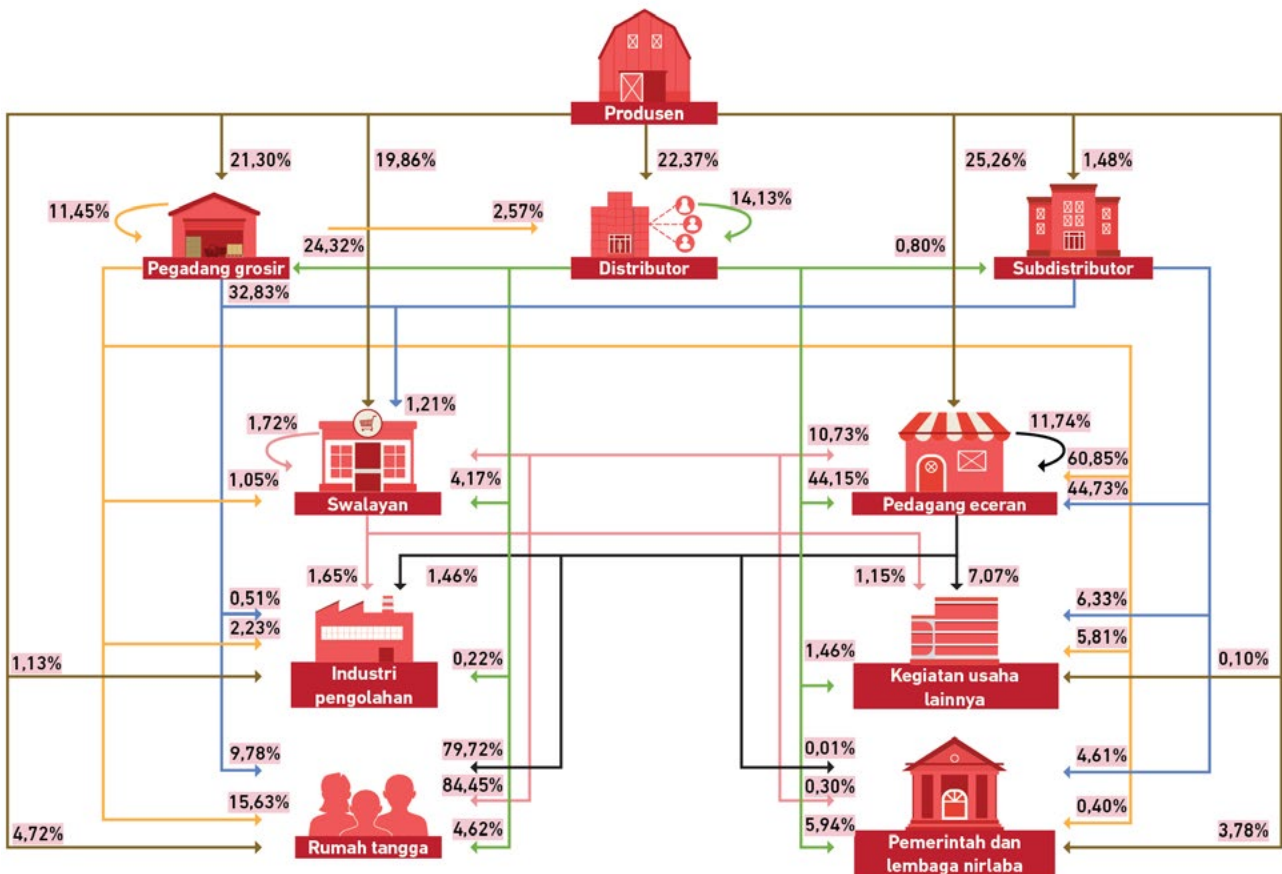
Produsen

21,30%
19,86%
22,37%
25,26%
1,48%

11,45%
Pegadang grosir
24,32%
2,57%
Distributor
14,13%
0,80%
Subdistributor
32,83%

1,21%
1,72%
Swalayan
1,05%
4,17%

10,73%
11,74%
44,15%
Pedagang eceran
60,85%
44,73%

1,65%
1,46%
0,51%
2,23%
Industri pengolahan
0,22%
1,13%

1,15%
7,07%
6,33%
5,81%
1,46%
Kegiatan usaha lainnya
0,10%

9,78%
79,72%
15,63%
84,45%
4,72%
Rumah tangga
4,62%

0,01%
0,30%
4,61%
0,40%
5,94%
Pemerintah dan lembaga nirlaba
3,78%